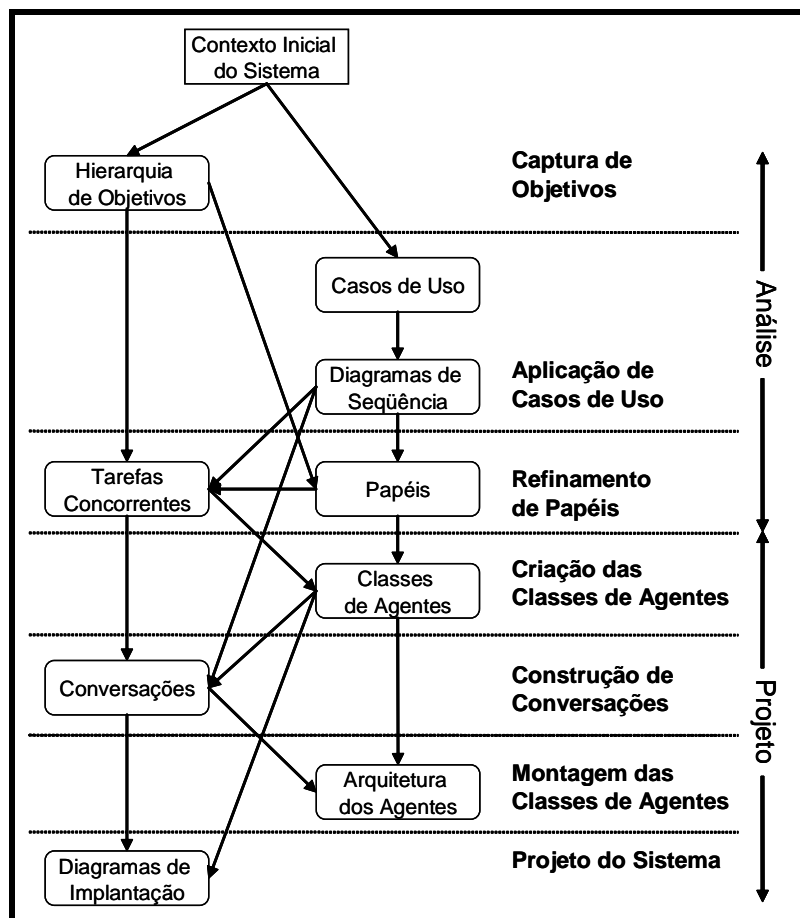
Contexto Inicial do Sistema

Hierarquia de Objetivos

Captura de Objetivos

Casos de Uso

Análise

Diagramas de Seqüência

Aplicação de Casos de Uso

Tarefas Concorrentes

Papéis

Refinamento de Papéis

Classes de Agentes

Criação das Classes de Agentes

Conversações

Construção de Conversações

Projeto

Arquitetura dos Agentes

Montagem das Classes de Agentes

Diagramas de Implantação

Projeto do Sistema